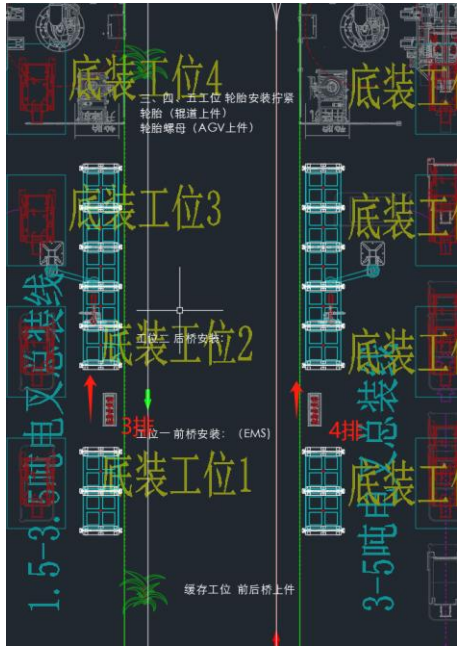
底装工位4

二、四、五工位 轮胎安装拧紧
轮胎（辊道上件）
轮胎螺母（AGV上件）

底装工位3

工位二 后桥安装：

底装工位2

3排

工位一 前桥安装：（EMS）

底装工位1

缓存工位 前后桥上件

1.5-3.5吨电叉总装线

底装工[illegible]

底装工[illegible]

底装工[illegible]

4排

底装工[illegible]

3-5吨内燃总装线